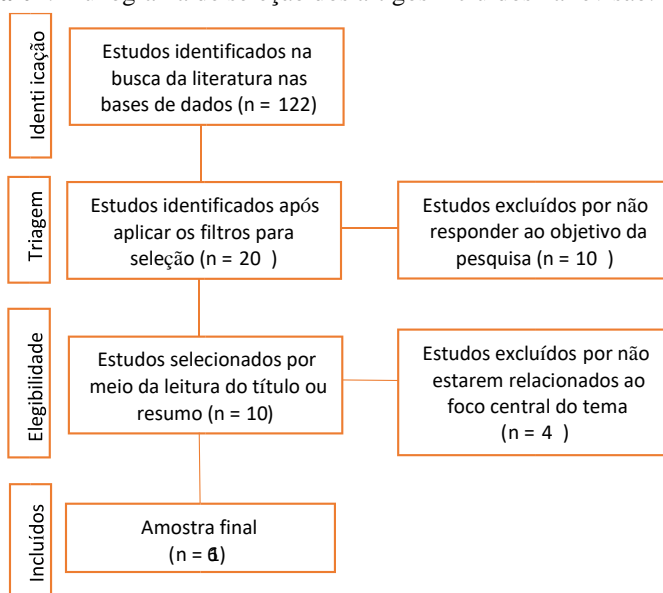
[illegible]

Identi icação

Estudos identificados na busca da literatura nas bases de dados (n = 122)

Triagem

Estudos identificados após aplicar os filtros para seleção (n = 20 )

Estudos excluídos por não responder ao objetivo da pesquisa (n = 10 )

Elegibilidade

Estudos selecionados por meio da leitura do título ou resumo (n = 10)

Estudos excluídos por não estarem relacionados ao foco central do tema (n = 4 )

Incluídos

Amostra final (n = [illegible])